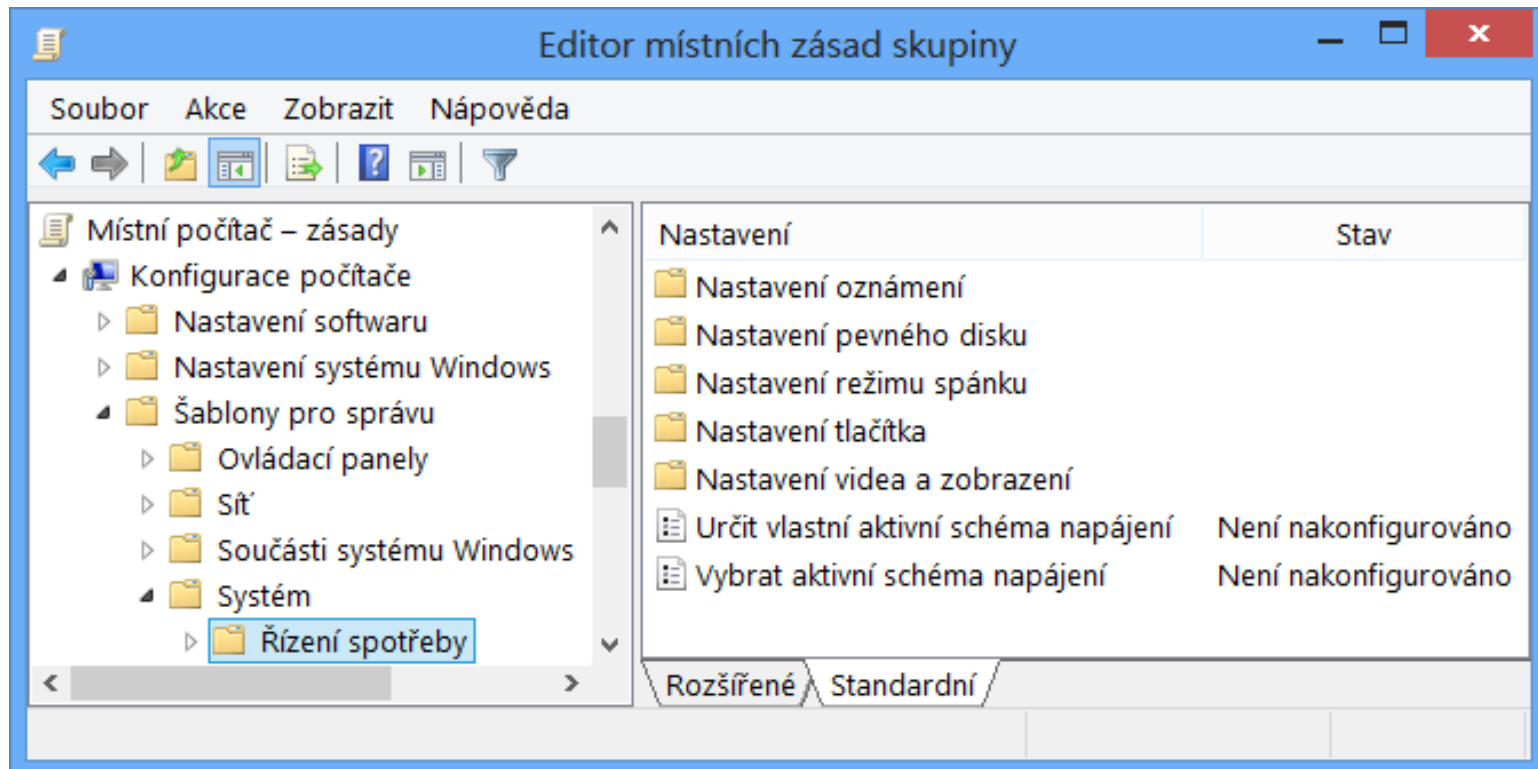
Editor místních zásad skupiny

Soubor Akce Zobrazit Nápověda

Místní počítač – zásady
Konfigurace počítače
Nastavení softwaru
Nastavení systému Windows
Šablony pro správu
Ovládací panely
Síť
Součásti systému Windows
Systém
Řízení spotřeby

| Nastavení | Stav |
|---|---|
| Nastavení oznámení | |
| Nastavení pevného disku | |
| Nastavení režimu spánku | |
| Nastavení tlačítka | |
| Nastavení videa a zobrazení | |
| Určit vlastní aktivní schéma napájení | Není nakonfigurováno |
| Vybrat aktivní schéma napájení | Není nakonfigurováno |

Rozšířené Standardní